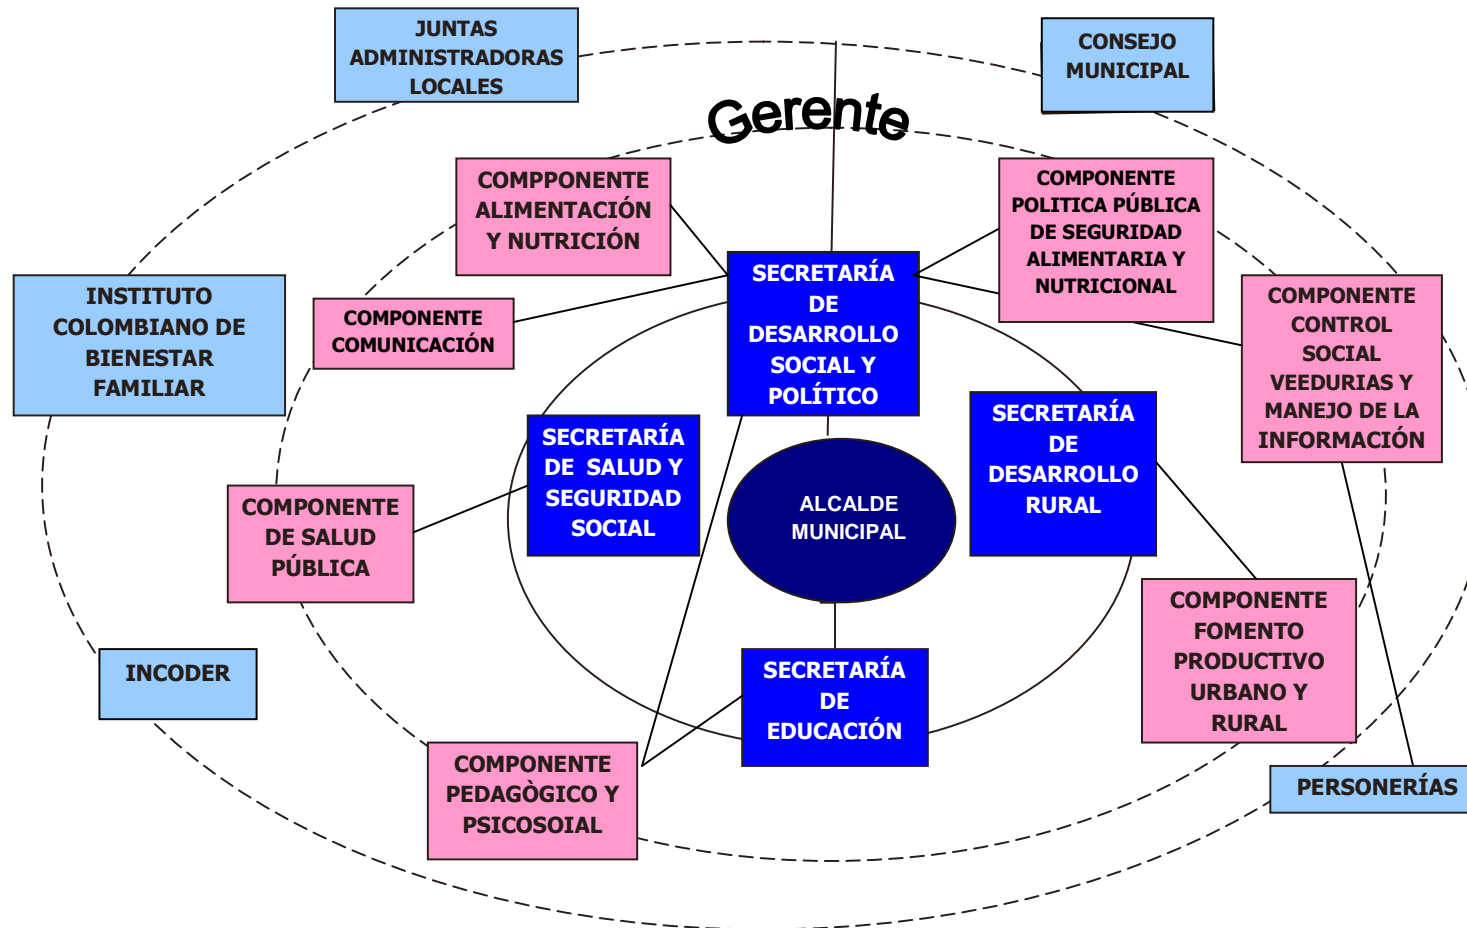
JUNTAS ADMINISTRADORAS LOCALES

CONSEJO MUNICIPAL

Gerente

COMPPONENTE ALIMENTACIÓN Y NUTRICIÓN

COMPONENTE POLITICA PÚBLICA DE SEGURIDAD ALIMENTARIA Y NUTRICIONAL

INSTITUTO COLOMBIANO DE BIENESTAR FAMILIAR

COMPONENTE COMUNICACIÓN

SECRETARÍA DE DESARROLLO SOCIAL Y POLÍTICO

COMPONENTE CONTROL SOCIAL VEEDURIAS Y MANEJO DE LA INFORMACIÓN

SECRETARÍA DE SALUD Y SEGURIDAD SOCIAL

SECRETARÍA DE DESARROLLO RURAL

ALCALDE MUNICIPAL

COMPONENTE DE SALUD PÚBLICA

COMPONENTE FOMENTO PRODUCTIVO URBANO Y RURAL

INCODER

SECRETARÍA DE EDUCACIÓN

COMPONENTE PEDAGÒGICO Y PSICOSOIAL

PERSONERÍAS